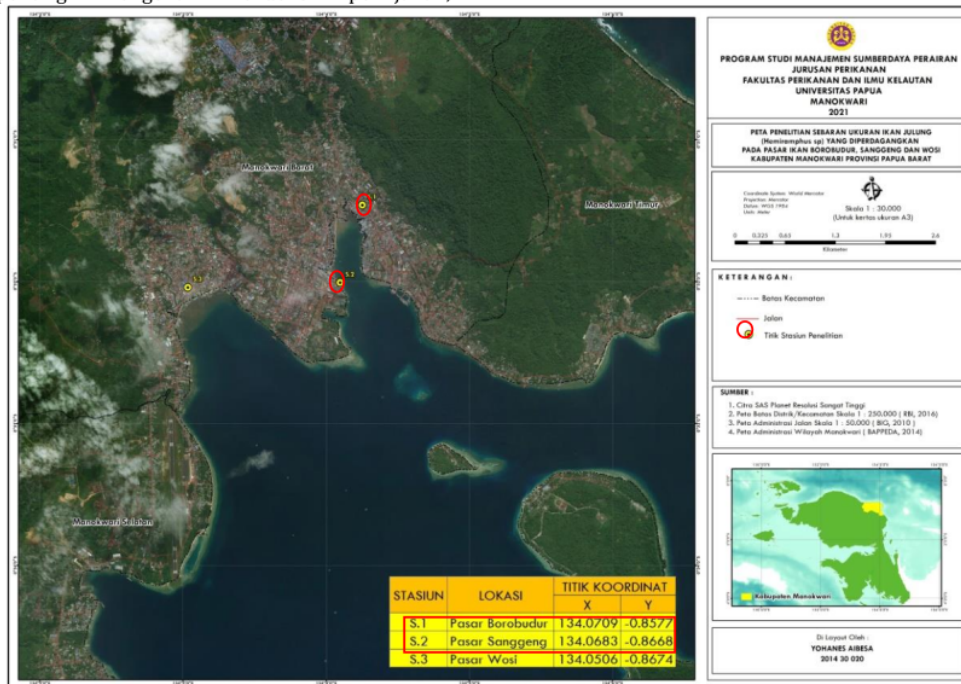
PROGRAM STUDI MANAJEMEN SUMBERDAYA PERAIRAN
JURUSAN PERIKANAN
FAKULTAS PERIKANAN DAN ILMU KELAUTAN
UNIVERSITAS PAPUA
MANOKWARI
2021

PETA PENELITIAN SEBARAN UKURAN IKAN JULUNG (Hemiramphus sp) YANG DIPERDAGANGKAN PADA PASAR IKAN BORobudur, SANGGENG DAN WOSI KABUPATEN MANOKWARI PROVINSI PAPUA BARAT

Coordinate System: World Mercator
Projection: Mercator
Datum: WGS 1984
Units: Meter

Skala 1 : 30.000
(Untuk kertas ukuran A3)

0 0.325 0.65 1.3 1.95 2.6
Kilometer

KETERANGAN:
Batas Kecamatan
Jalan
Titik Stasiun Penelitian

SUMBER :
1. Citra SAS Planet Resolusi Sangat Tinggi
2. Peta Batas Distrik/Kecamatan Skala 1 : 250.000 ( RBI, 2016)
3. Peta Administrasi Jalan Skala 1 : 50.000 ( BIG, 2010 )
4. Peta Administrasi Wilayah Manokwari ( BAPPEDA, 2014)

Kabupaten Manokwari

Di Layout Oleh :
YOHANES AIBESA
2014 30 020

Manokwari Barat
Manokwari Timur
Manokwari Selatan
S.1
S.2
S.3

| STASIUN | LOKASI | TITIK KOORDINAT X | Y |
|---|---|---|---|
| S.1 | Pasar Borobudur | 134.0709 | -0.8577 |
| S.2 | Pasar Sanggeng | 134.0683 | -0.8668 |
| S.3 | Pasar Wosi | 134.0506 | -0.8674 |